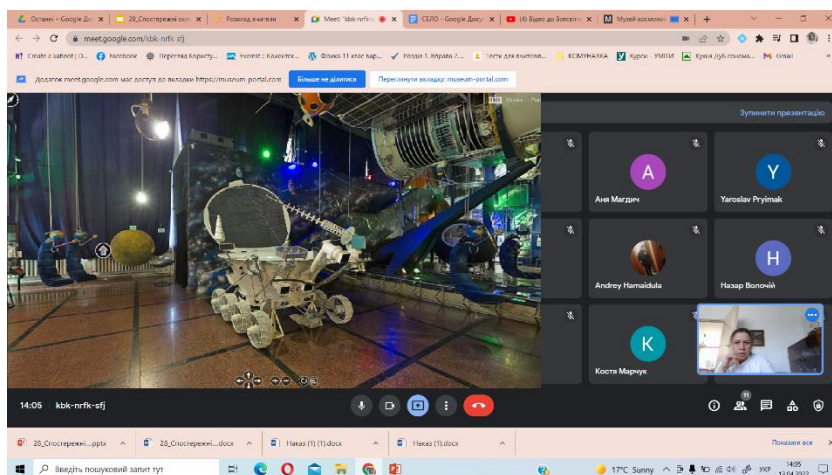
Останнє – Google Ди | 28_Спостережні ос | Розклад вчителів | Meet: kbk-nrfk | СЕЛО - Google Доку | (4) Відео до Всесвіт | Музей космонав | +

meet.google.com/kbk-nrfk-sfj

Create a Kahoot! | Facebook | Перегляд Користу... | Everest :: Клієнтсе... | Фізика 11 клас вар... | Розділ 1. Вправа 2... | Тести для вчителів... | КОМУНАЛКА | Курси - УМПО | Кухня Дуб сенсома... | Gmail

Додаток meet.google.com має доступ до вкладки https://museum-portal.com | Більше не ділитися | Переключити вкладку: museum-portal.com

Зупинити презентацію

Аня Магдич

Yaroslav Pryimak

Andrey Hamaidula

Назар Волочій

Костя Марчук

14:05 | kbk-nrfk-sfj

11

28_Спостереж....pptx | 28_Спостережні....docx | Наказ (1) (1).docx | Наказ (1).docx | Показати все

Введіть пошуковий запит тут

17°C Sunny | УКР | 14:05 | 13.04.2022